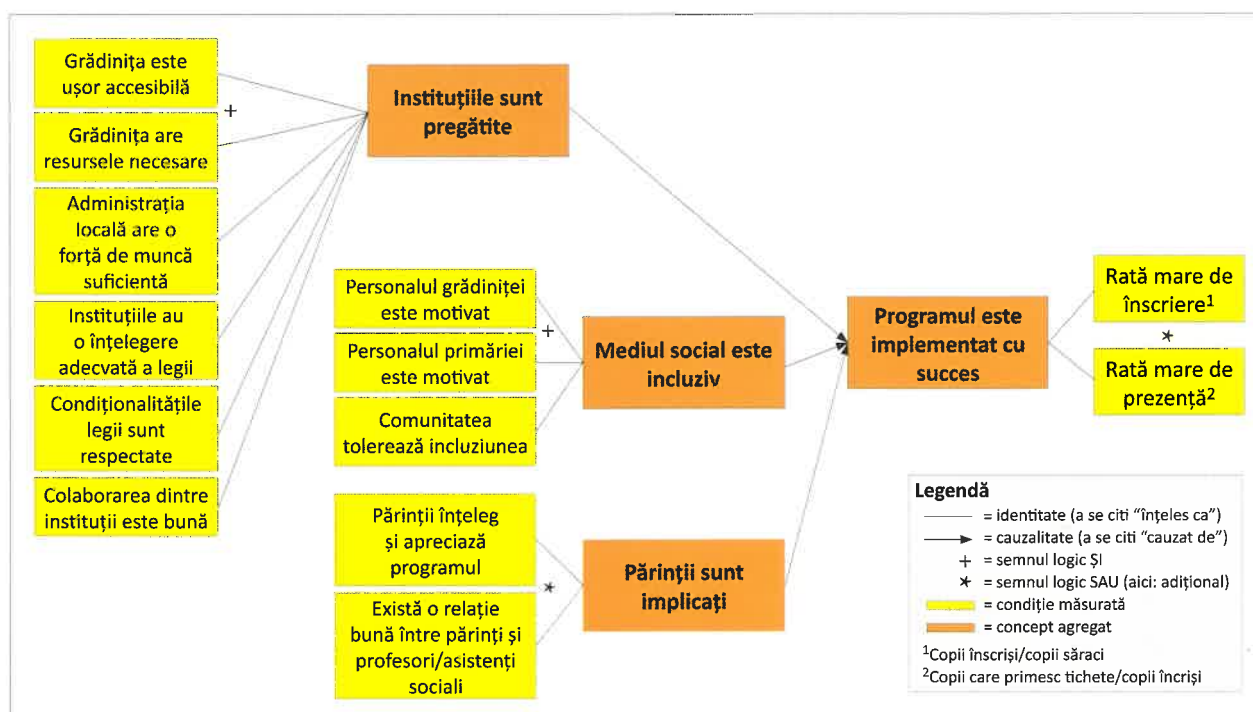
Grădinița este ușor accesibilă

+

Grădinița are resursele necesare

Administrația locală are o forță de muncă suficientă

Instituțiile au o înțelegere adecvată a legii

Condiționalitățile legii sunt respectate

Colaborarea dintre instituții este bună

Instituțiile sunt pregătite

Personalul grădiniței este motivat

+

Personalul primăriei este motivat

Comunitatea tolerează incluziunea

Mediul social este incluziv

Părinții înțeleg și apreciază programul

*

Există o relație bună între părinți și profesori/asistenți sociali

Părinții sunt implicați

Programul este implementat cu succes

Rată mare de înscriere$^1$

*

Rată mare de prezență$^2$

Legendă
= identitate (a se citi "înțeles ca")
= cauzalitate (a se citi "cauzat de")
+ = semnul logic ŞI
* = semnul logic SAU (aici: adițional)
= condiție măsurată
= concept agregat

$^1$Copii înscriși/copii săraci
$^2$Copii care primesc tichete/copii încriși